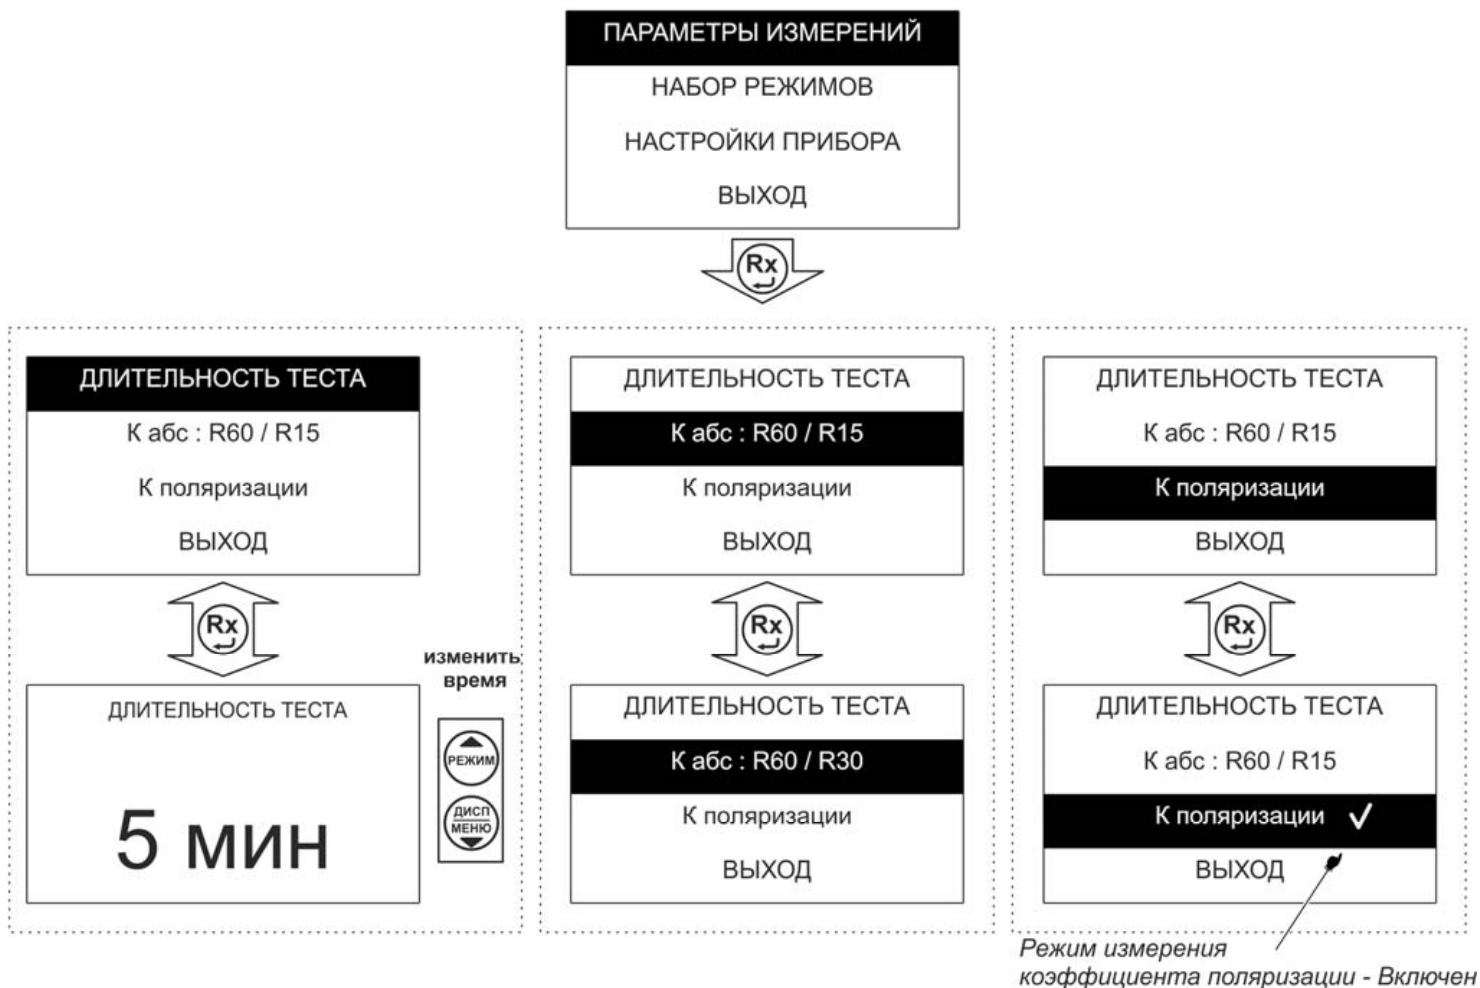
ПАРАМЕТРЫ ИЗМЕРЕНИЙ
НАБОР РЕЖИМОВ
НАСТРОЙКИ ПРИБОРА
ВЫХОД

Rx

ДЛИТЕЛЬНОСТЬ ТЕСТА
К абс : R60 / R15
К поляризации
ВЫХОД

Rx

ДЛИТЕЛЬНОСТЬ ТЕСТА
5 мин

изменить время

РЕЖИМ
ДИСП МЕНЮ

ДЛИТЕЛЬНОСТЬ ТЕСТА
К абс : R60 / R15
К поляризации
ВЫХОД

Rx

ДЛИТЕЛЬНОСТЬ ТЕСТА
К абс : R60 / R30
К поляризации
ВЫХОД

ДЛИТЕЛЬНОСТЬ ТЕСТА
К абс : R60 / R15
К поляризации
ВЫХОД

Rx

ДЛИТЕЛЬНОСТЬ ТЕСТА
К абс : R60 / R15
К поляризации ✓
ВЫХОД

Режим измерения коэффициента поляризации - Включен